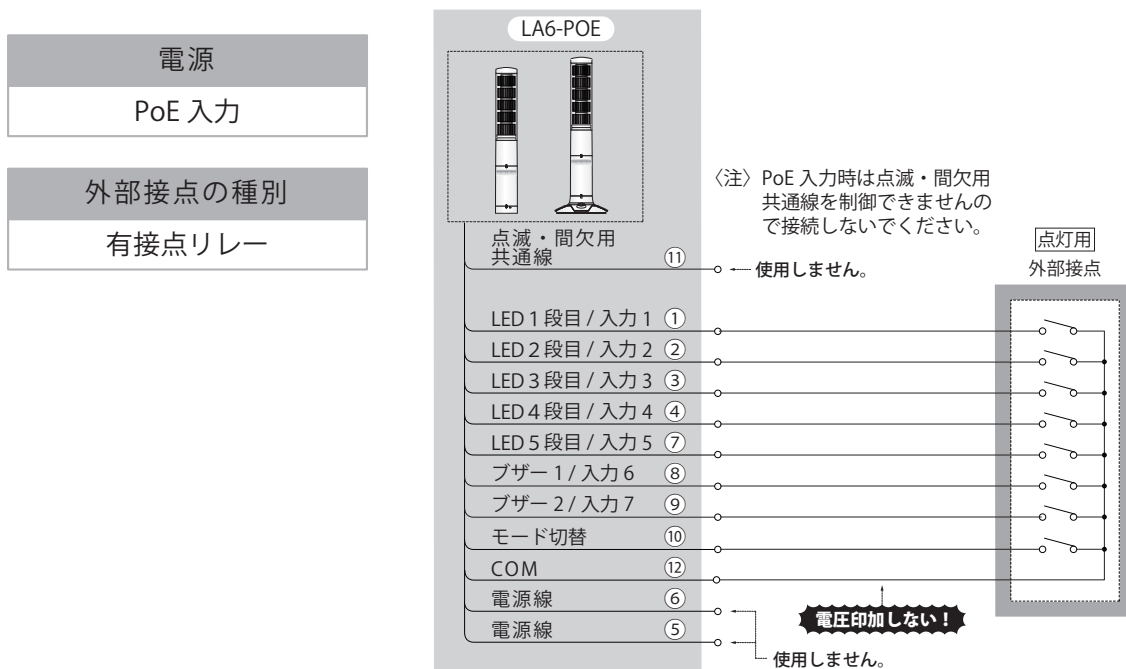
電源

PoE 入力

外部接点の種別

有接点リレー

LA6-POE

〈注〉PoE 入力時は点滅・間欠用共通線を制御できませんので接続しないでください。

点灯用
外部接点

点滅・間欠用共通線 ⑪ 使用しません。

LED 1 段目 / 入力 1 ①
LED 2 段目 / 入力 2 ②
LED 3 段目 / 入力 3 ③
LED 4 段目 / 入力 4 ④
LED 5 段目 / 入力 5 ⑦
ブザー 1 / 入力 6 ⑧
ブザー 2 / 入力 7 ⑨
モード切替 ⑩
COM ⑫
電源線 ⑥
電源線 ⑤

電圧印加しない！

使用しません。